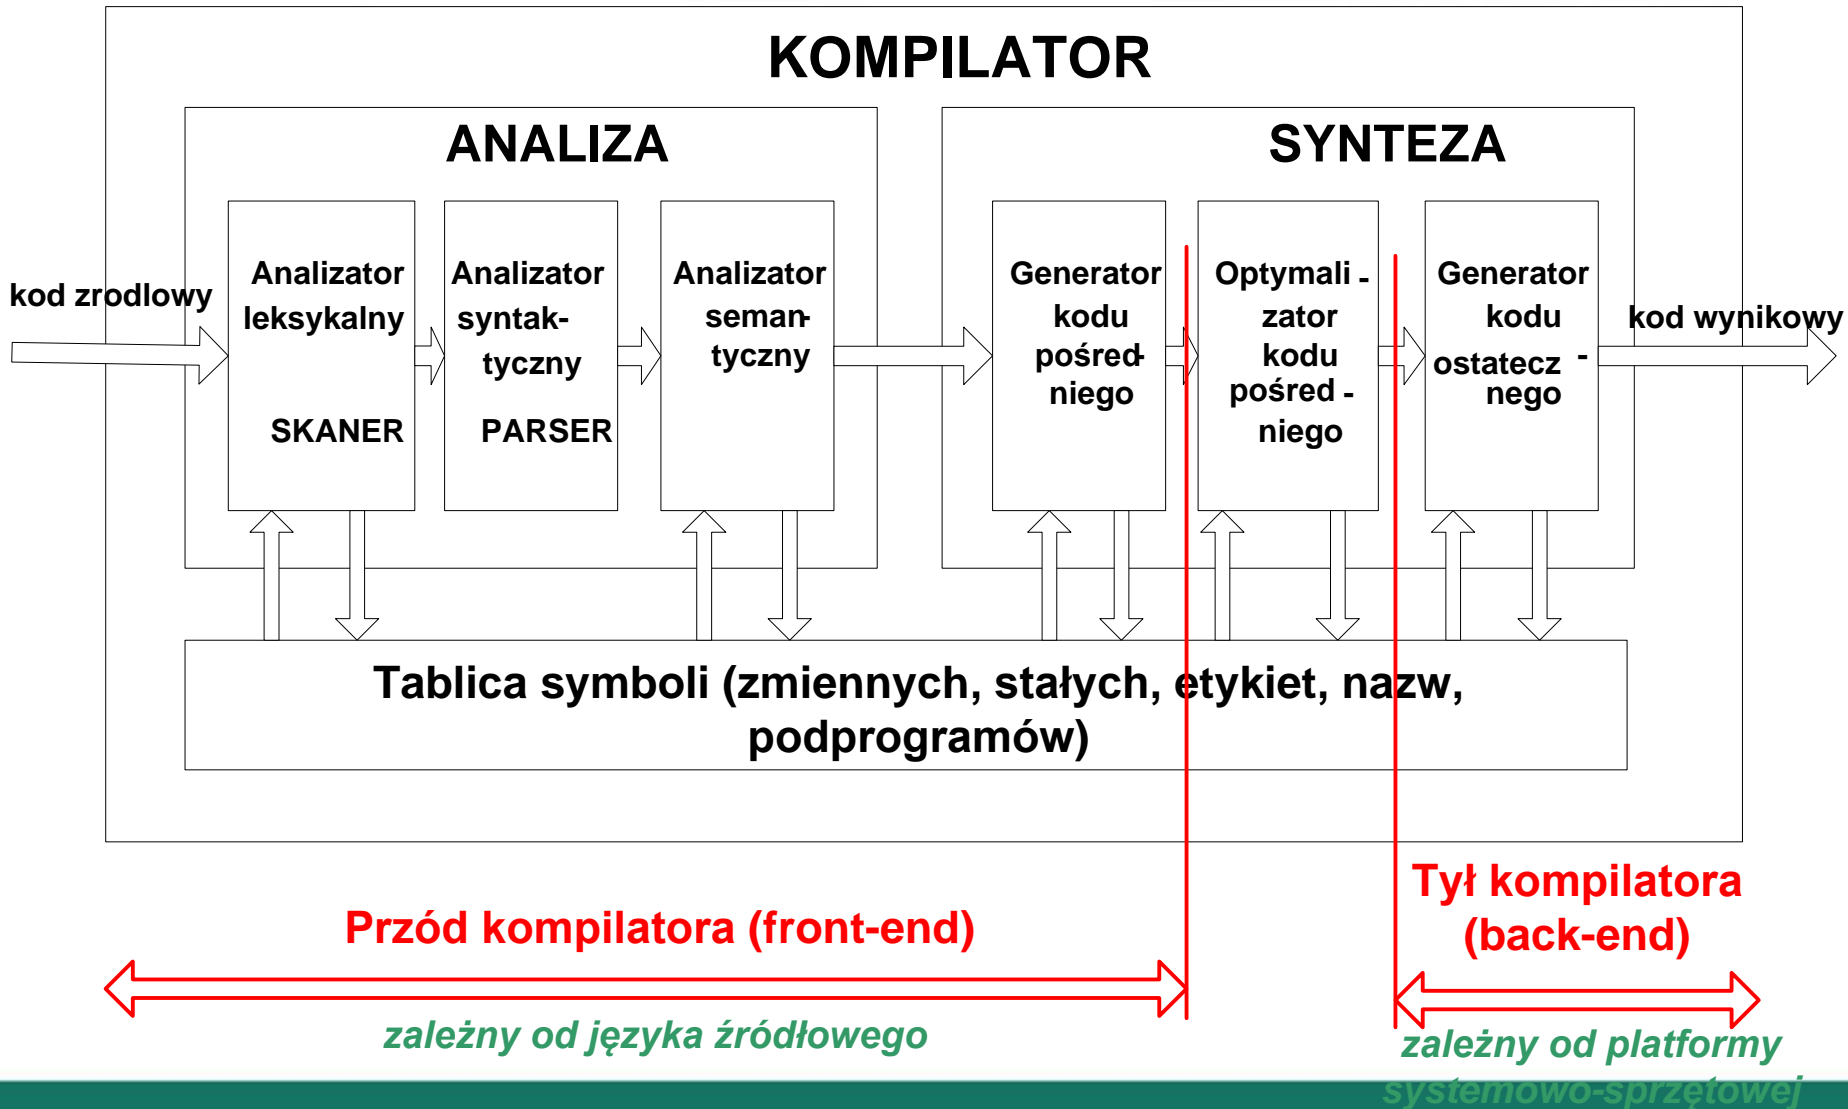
KOMPILATOR

ANALIZA

SYNTEZA

kod zrodlowy

Analizator leksykalny

SKANER

Analizator syntaktyczny

PARSER

Analizator semantyczny

Generator kodu pośredniego

Optymalizator kodu pośredniego

Generator kodu ostatecznego

kod wynikowy

Tablica symboli (zmiennych, stałych, etykiet, nazw, podprogramów)

Przód kompilatora (front-end)

zależny od języka źródłowego

Tył kompilatora (back-end)

zależny od platformy systemowo-sprzętowej